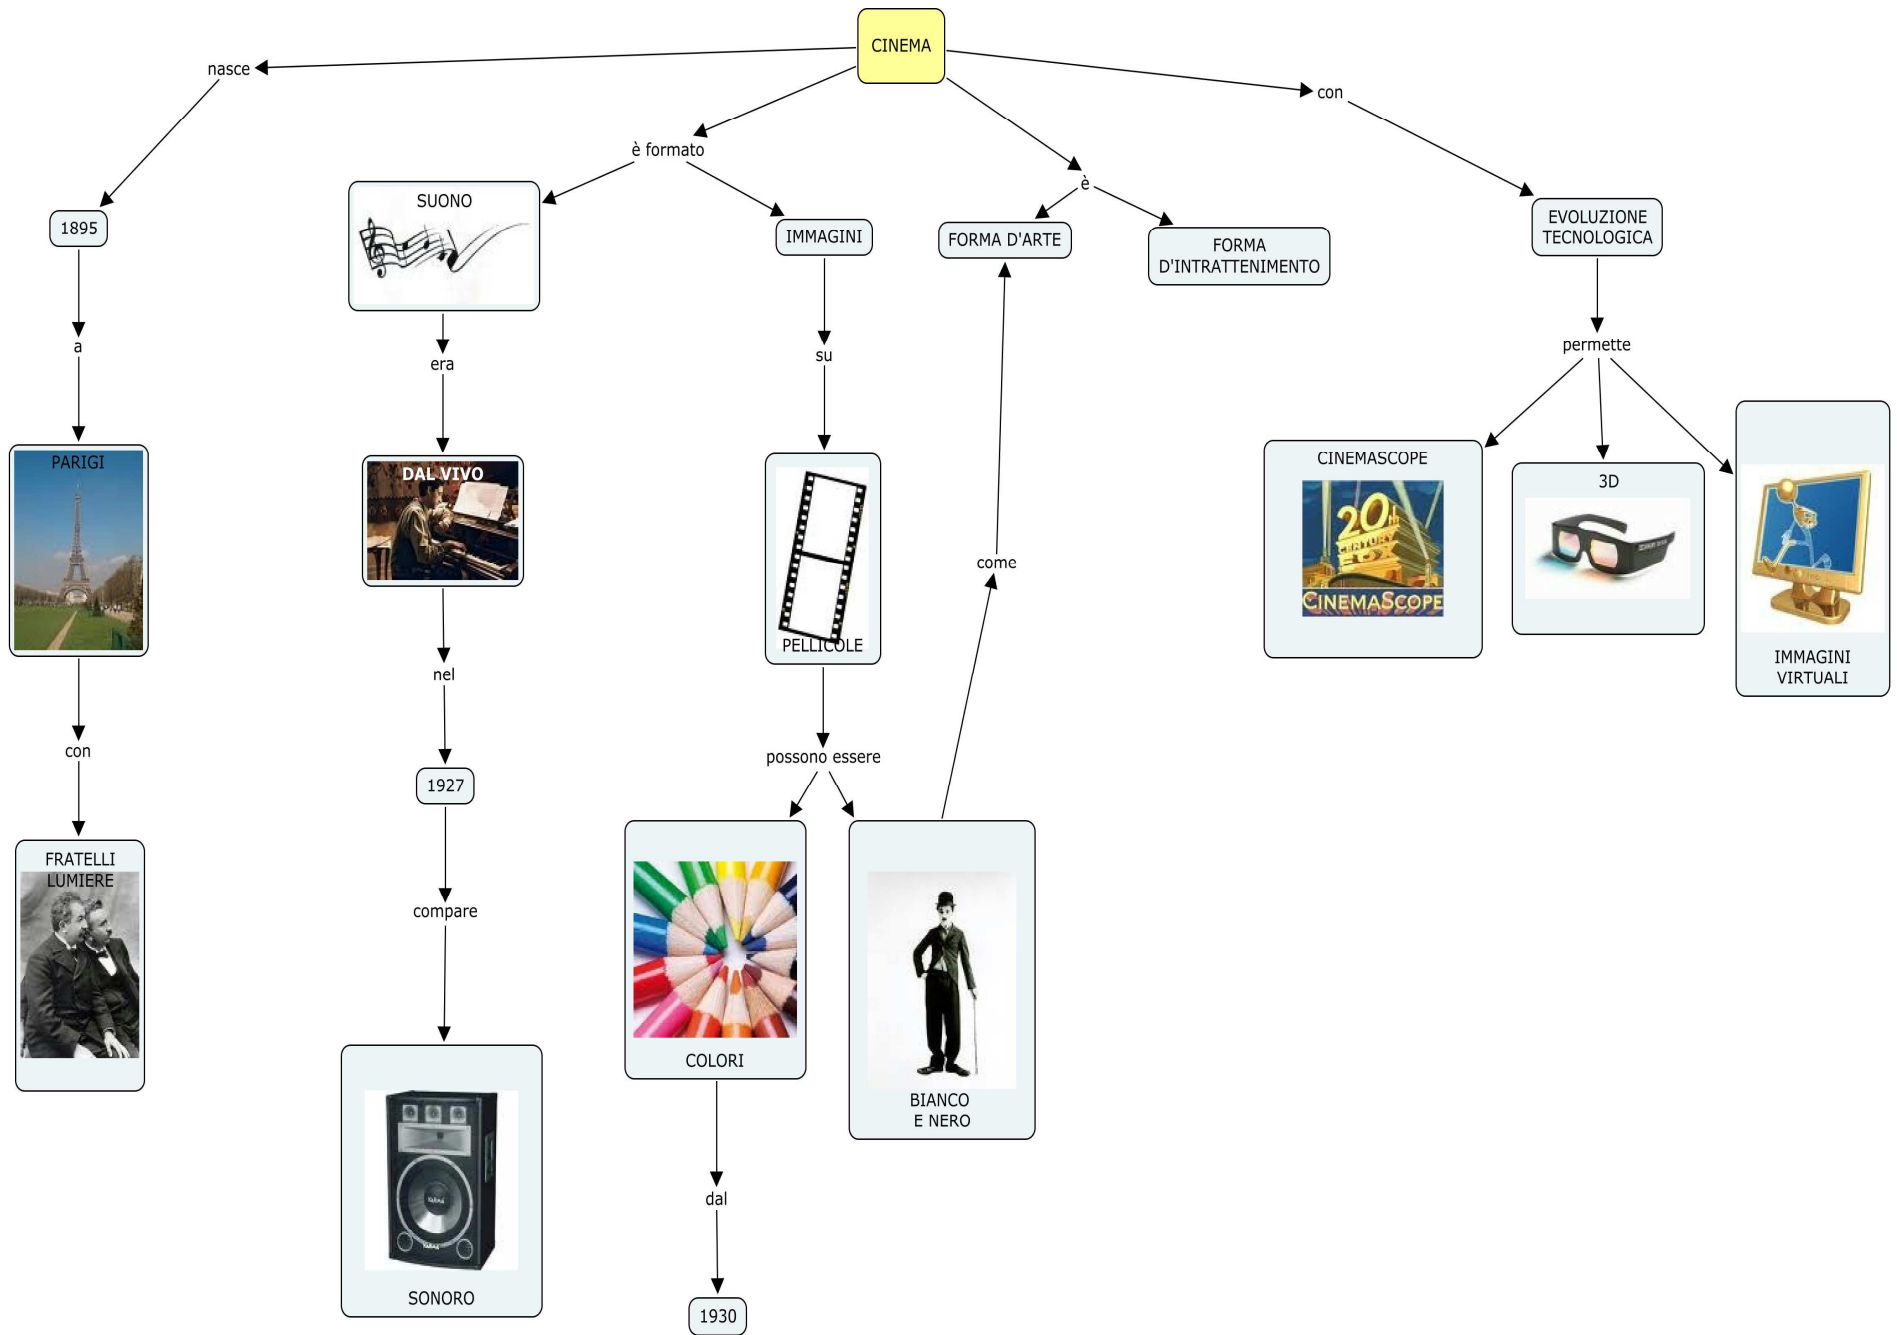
CINEMA

nasce

1895

a

PARIGI

con

FRATELLI LUMIERE

è formato

SUONO

era

DAL VIVO

nel

1927

compare

SONORO

IMMAGINI

su

PELLICOLE

possono essere

COLORI

dal

1930

BIANCO E NERO

come

è

FORMA D'ARTE

FORMA D'INTRATTENIMENTO

con

EVOLUZIONE TECNOLOGICA

permette

CINEMASCOPE

20th CENTURY FOX

CINEMASCOPE

3D

IMMAGINI VIRTUALI